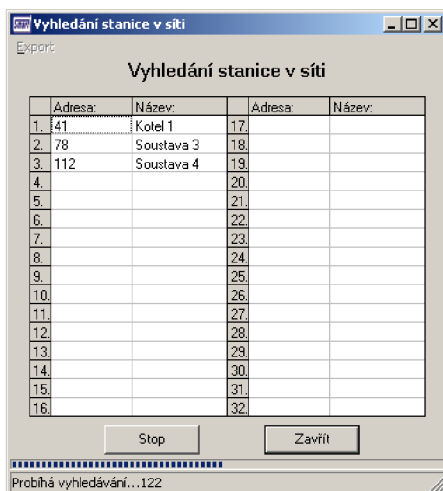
Vyhledání stanice v síti

Export

Vyhledání stanice v síti

|  | Adresa: | Název: |  | Adresa: | Název: |
|---|---|---|---|---|---|
| 1. | 41 | Kotel 1 | 17. |  |  |
| 2. | 78 | Soustava 3 | 18. |  |  |
| 3. | 112 | Soustava 4 | 19. |  |  |
| 4. |  |  | 20. |  |  |
| 5. |  |  | 21. |  |  |
| 6. |  |  | 22. |  |  |
| 7. |  |  | 23. |  |  |
| 8. |  |  | 24. |  |  |
| 9. |  |  | 25. |  |  |
| 10. |  |  | 26. |  |  |
| 11. |  |  | 27. |  |  |
| 12. |  |  | 28. |  |  |
| 13. |  |  | 29. |  |  |
| 14. |  |  | 30. |  |  |
| 15. |  |  | 31. |  |  |
| 16. |  |  | 32. |  |  |

Stop

Zavřít

Probíhá vyhledávání...122